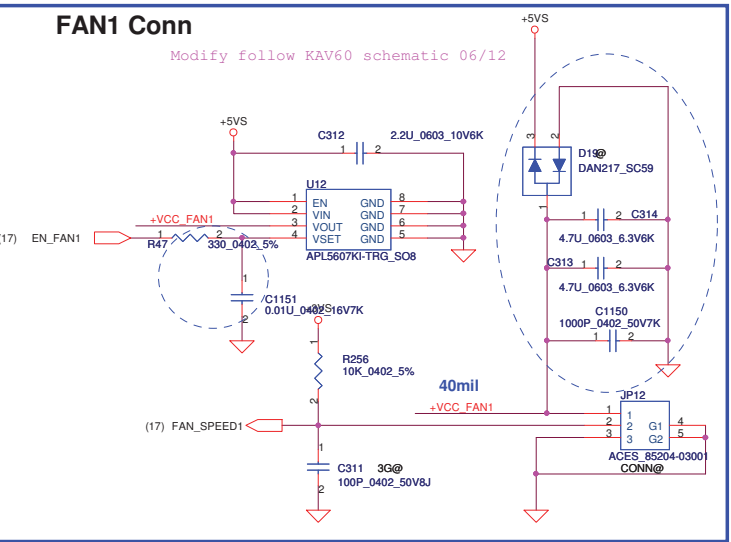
FAN1 Conn

Modify follow KAV60 schematic 06/12

+5VS

+5VS

C312 2.2U_0603_10V6K

1 2

U12

EN GND 8
VIN GND 7
VOUT GND 6
VSET GND 5

1
2
3
4

APL5607KI-TRG_SO8

+VCC_FAN1

(17) EN_FAN1

R47 1 2 330_0402_5%

1
C1151
0.01U_0402_16V7K
2

+3VS

R256
10K_0402_5%

1
2

40mil

+VCC_FAN1

(17) FAN_SPEED1

1
C311 3G@
100P_0402_50V8J
2

3 2

D19@
DAN217_SC59

1

1 2 C314
4.7U_0603_6.3V6K

C313 1 2
4.7U_0603_6.3V6K

C1150
1000P_0402_50V7K
1 2

JP12
1
2
3
1
2 G1
3 G2
4
5
ACES_85204-03001
CONN@